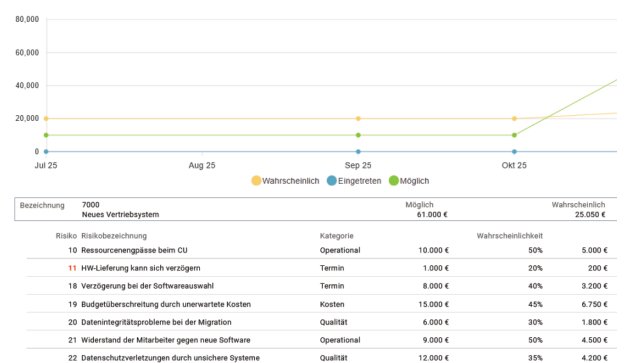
80,000
60,000
40,000
20,000
0
Jul 25
Aug 25
Sep 25
Okt 25
Wahrscheinlich Eingetreten Möglich

| Bezeichnung | 7000 Neues Vertriebssystem | Möglich 61.000 € | Wahrscheinlich 25.050 € |
|---|---|---|---|

| Risiko | Risikobezeichnung | Kategorie | | Wahrscheinlichkeit | |
|---|---|---|---|---|---|
| 10 | Ressourcenengpässe beim CU | Operational | 10.000 € | 50% | 5.000 € |
| 11 | HW-Lieferung kann sich verzögern | Termin | 1.000 € | 20% | 200 € |
| 18 | Verzögerung bei der Softwareauswahl | Termin | 8.000 € | 40% | 3.200 € |
| 19 | Budgetüberschreitung durch unerwartete Kosten | Kosten | 15.000 € | 45% | 6.750 € |
| 20 | Datenintegritätsprobleme bei der Migration | Qualität | 6.000 € | 30% | 1.800 € |
| 21 | Widerstand der Mitarbeiter gegen neue Software | Operational | 9.000 € | 50% | 4.500 € |
| 22 | Datenschutzverletzungen durch unsichere Systeme | Qualität | 12.000 € | 35% | 4.200 € |